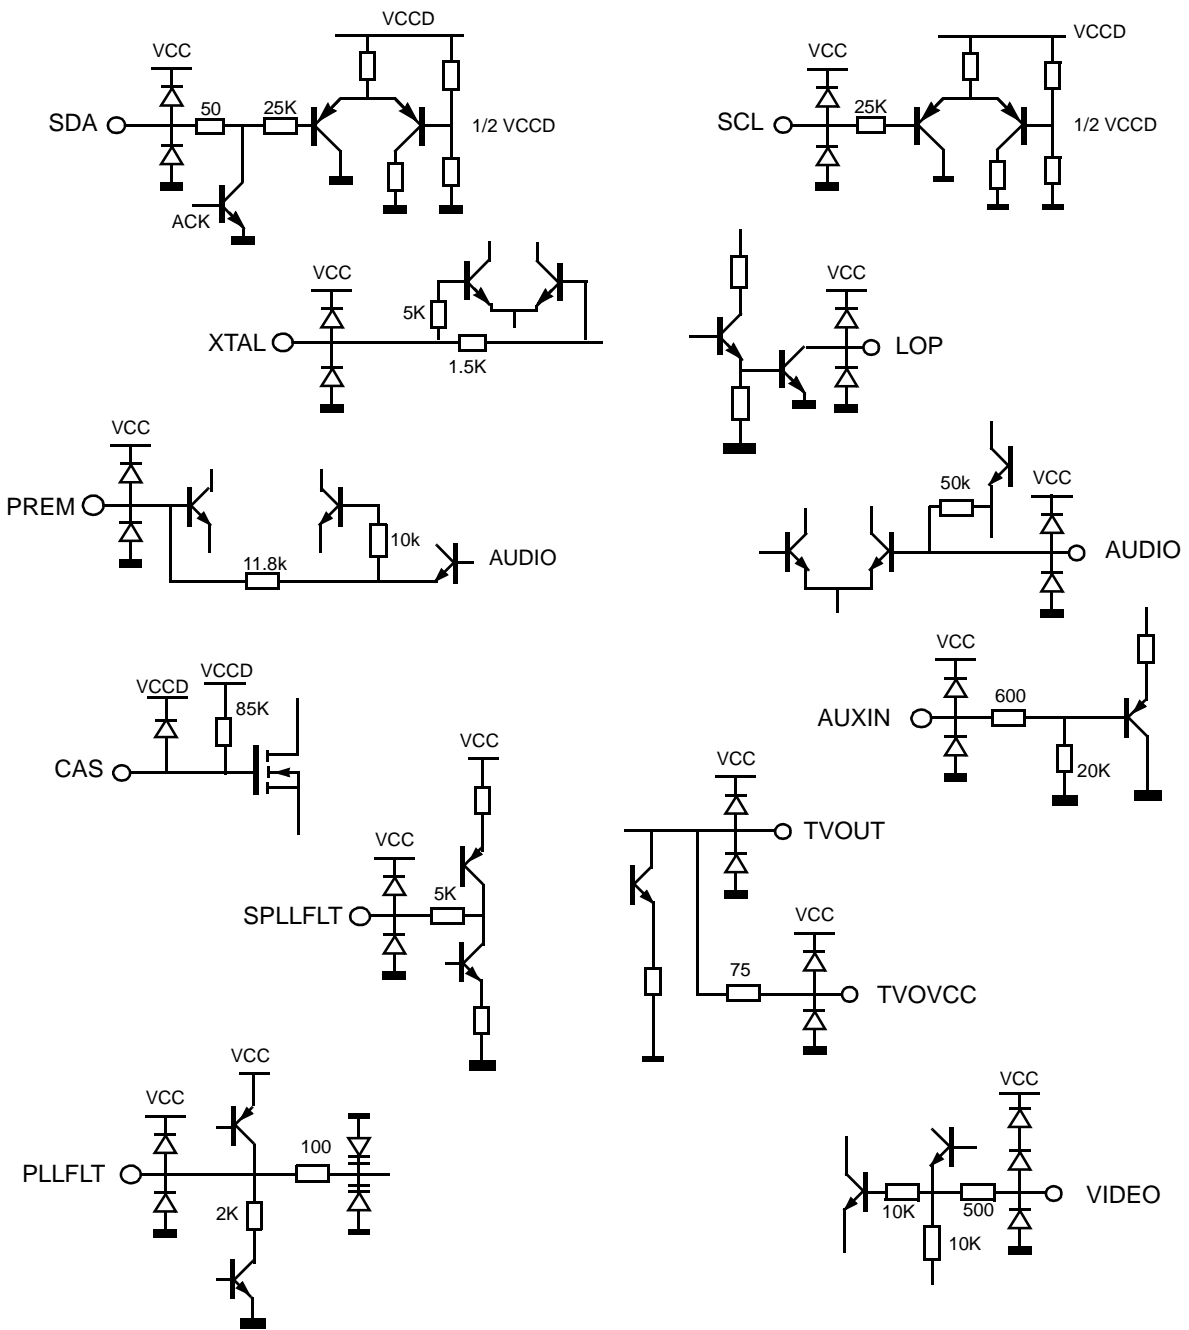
VCCD
VCC
SDA
50
25K
1/2 VCCD
ACK

VCCD
VCC
SCL
25K
1/2 VCCD

VCC
5K
XTAL
1.5K

VCC
LOP

VCC
PREM
10k
11.8k
AUDIO

50k
VCC
AUDIO

VCC
600
AUXIN
20K

VCCD
VCCD
85K
CAS

VCC
VCC
5K
SPLLFLT

VCC
TVOUT
VCC
75
TVOVCC

VCC
VCC
100
PLLFLT
2K

VCC
VIDEO
10K
500
10K